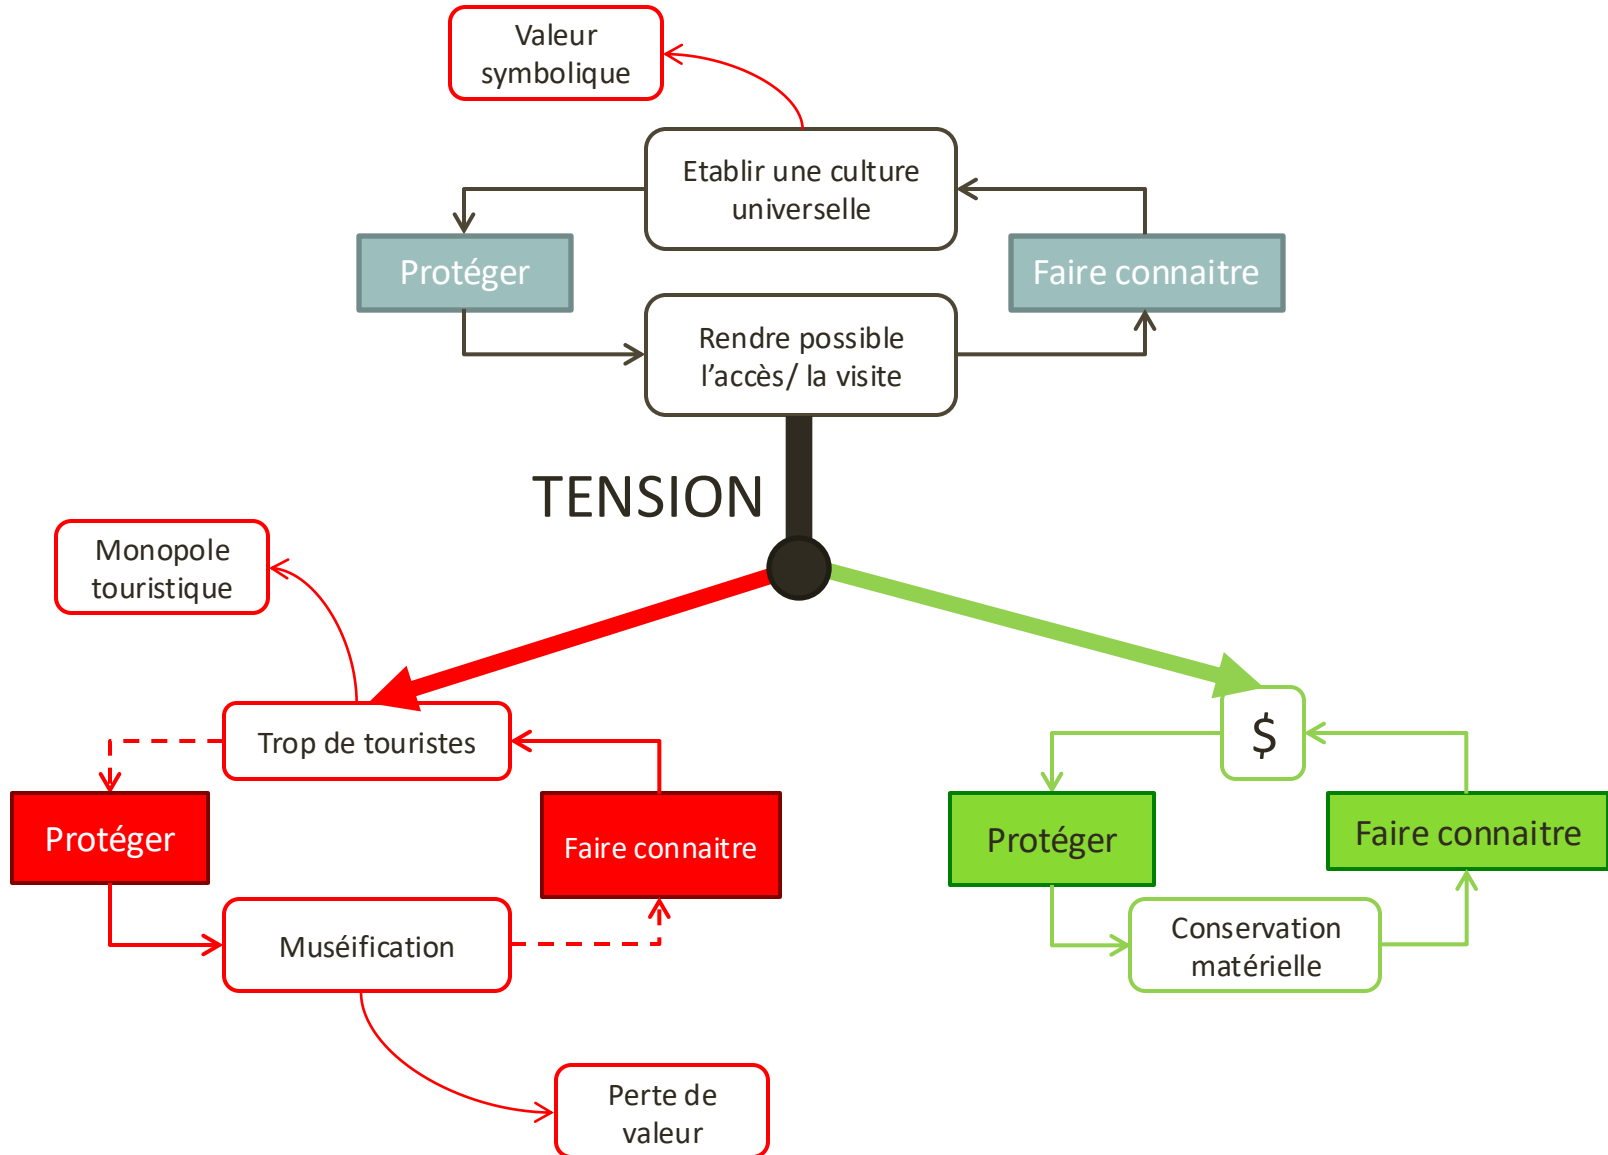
Valeur symbolique

Etablir une culture universelle

Protéger

Faire connaitre

Rendre possible l'accès/ la visite

TENSION

Monopole touristique

Trop de touristes

Protéger

Faire connaitre

Muséification

Perte de valeur

$

Protéger

Faire connaitre

Conservation matérielle